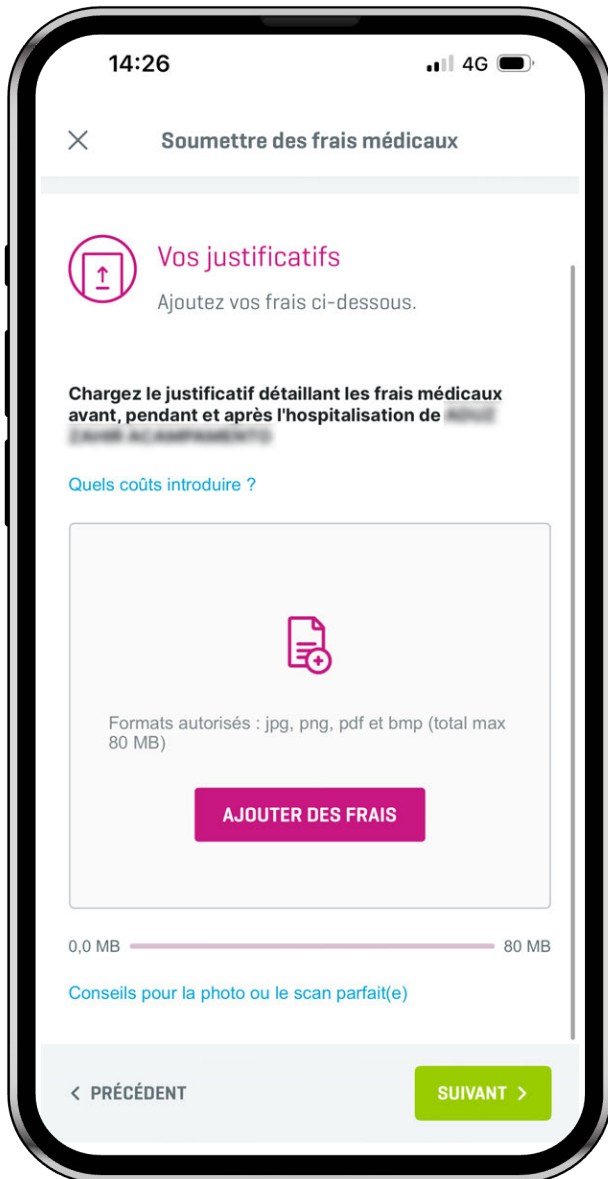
14:26

4G

Soumettre des frais médicaux

Vos justificatifs

Ajoutez vos frais ci-dessous.

Chargez le justificatif détaillant les frais médicaux avant, pendant et après l'hospitalisation de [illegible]

Quels coûts introduire ?

Formats autorisés : jpg, png, pdf et bmp (total max 80 MB)

AJOUTER DES FRAIS

0,0 MB

80 MB

Conseils pour la photo ou le scan parfait(e)

< PRÉCÉDENT

SUIVANT >